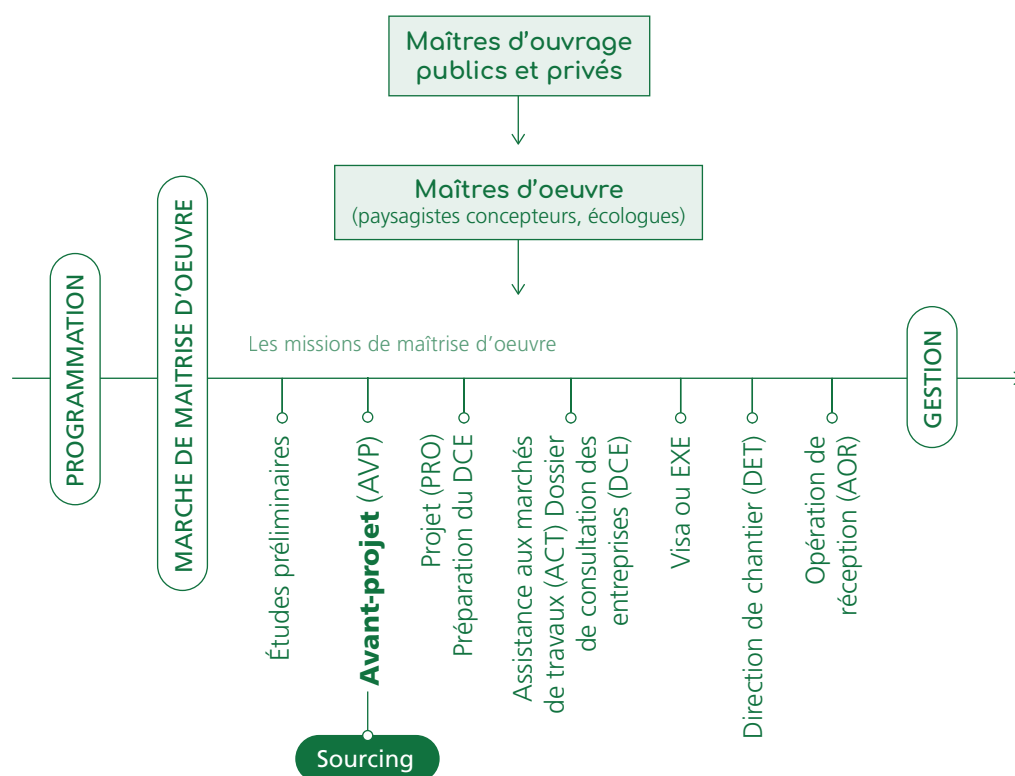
Maîtres d'ouvrage publics et privés

Maîtres d'oeuvre
(paysagistes concepteurs, écologues)

PROGRAMMATION

MARCHE DE MAITRISE D'OEUVRE

Les missions de maîtrise d'oeuvre

GESTION

Études préliminaires

Avant-projet (AVP)

Sourcing

Projet (PRO) Préparation du DCE

Assistance aux marchés de travaux (ACT) Dossier de consultation des entreprises (DCE)

Visa ou EXE

Direction de chantier (DET)

Opération de réception (AOR)